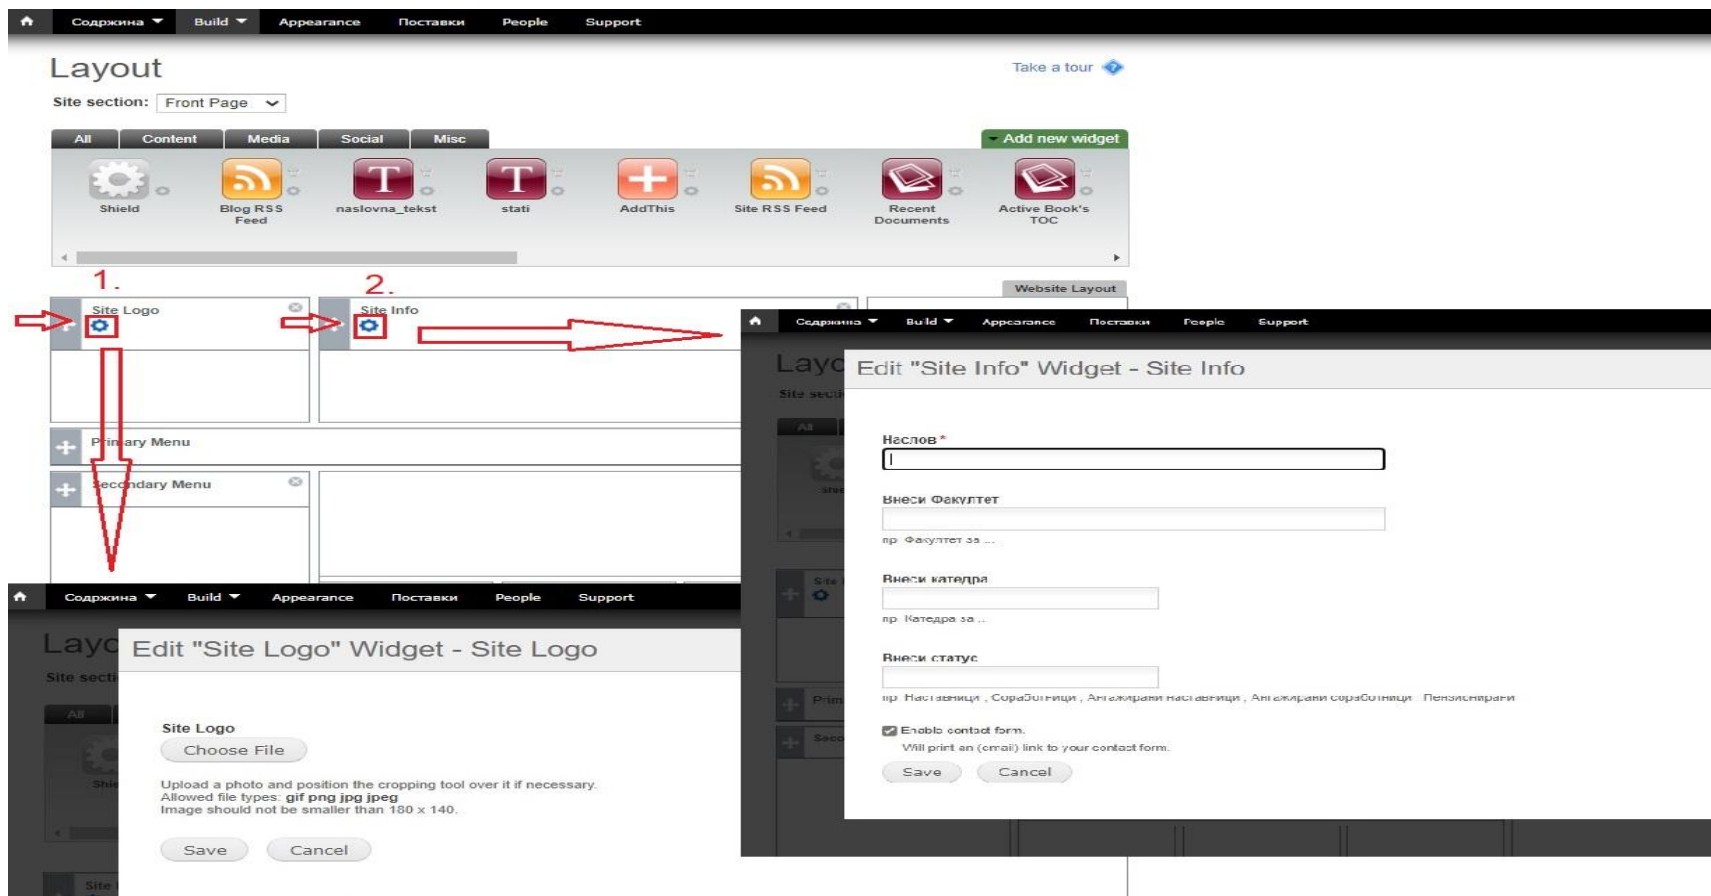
Содржина Build Appearance Поставки People Support

Layout

Take a tour

Site section: Front Page

All Content Media Social Misc

Add new widget

Shield
Blog RSS Feed
naslovna_tekst
stati
AddThis
Site RSS Feed
Recent Documents
Active Book's TOC

1.
2.

Site Logo
Site Info

Website Layout

Primary Menu
Secondary Menu

Содржина Build Appearance Поставки People Support

Layo
Site secti

Edit "Site Info" Widget - Site Info

Наслов *

Внеси Факултет
пр. Факултет за ...

Внеси катедра
пр. Катедра за ...

Внеси статус
пр. Наставници , Соработници , Ангажирани наставници , Ангажирани соработници , Пензионирани

Enable contact form.
Will print an (email) link to your contact form.

Save Cancel

Содржина Build Appearance Поставки People Support

Layo
Site secti

Edit "Site Logo" Widget - Site Logo

Site Logo
Choose File

Upload a photo and position the cropping tool over it if necessary.
Allowed file types: gif png jpg jpeg
Image should not be smaller than 180 x 140.

Save Cancel